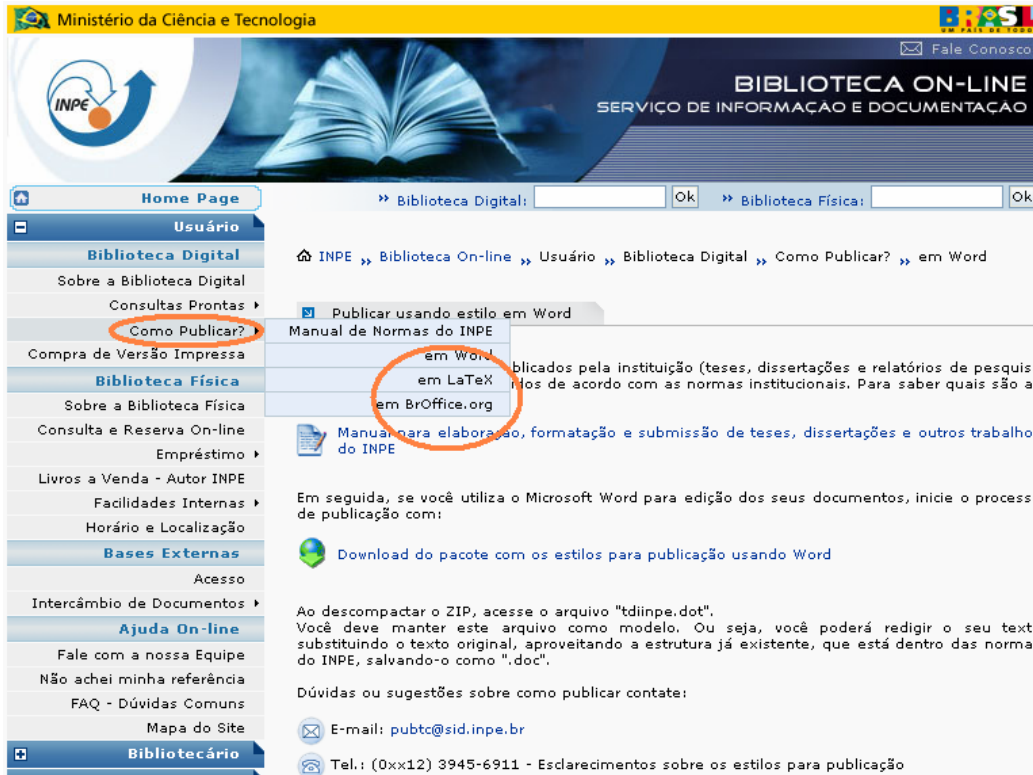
Ministério da Ciência e Tecnologia

BRASIL
UM PAÍS DE TODOS

Fale Conosco

INPE

BIBLIOTECA ON-LINE
SERVIÇO DE INFORMAÇÃO E DOCUMENTAÇÃO

Home Page
Usuário
Biblioteca Digital
Sobre a Biblioteca Digital
Consultas Prontas
Como Publicar?
Compra de Versão Impressa
Biblioteca Física
Sobre a Biblioteca Física
Consulta e Reserva On-line
Empréstimo
Livros a Venda - Autor INPE
Facilidades Internas
Horário e Localização
Bases Externas
Acesso
Intercâmbio de Documentos
Ajuda On-line
Fale com a nossa Equipe
Não achei minha referência
FAQ - Dúvidas Comuns
Mapa do Site
Bibliotecário

Biblioteca Digital: Ok Biblioteca Física: Ok

INPE » Biblioteca On-line » Usuário » Biblioteca Digital » Como Publicar? » em Word

Manual de Normas do INPE
em Word
em LaTeX
em BrOffice.org

Publicar usando estilo em Word

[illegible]blicados pela instituição (teses, dissertações e relatórios de pesquis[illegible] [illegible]dos de acordo com as normas institucionais. Para saber quais são a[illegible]

Manual para elaboração, formatação e submissão de teses, dissertações e outros trabalho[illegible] do INPE

Em seguida, se você utiliza o Microsoft Word para edição dos seus documentos, inicie o process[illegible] de publicação com:

Download do pacote com os estilos para publicação usando Word

Ao descompactar o ZIP, acesse o arquivo "tdiinpe.dot".
Você deve manter este arquivo como modelo. Ou seja, você poderá redigir o seu text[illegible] substituindo o texto original, aproveitando a estrutura já existente, que está dentro das norma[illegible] do INPE, salvando-o como ".doc".

Dúvidas ou sugestões sobre como publicar contate:

E-mail: pubtc@sid.inpe.br

Tel.: (0xx12) 3945-6911 - Esclarecimentos sobre os estilos para publicação